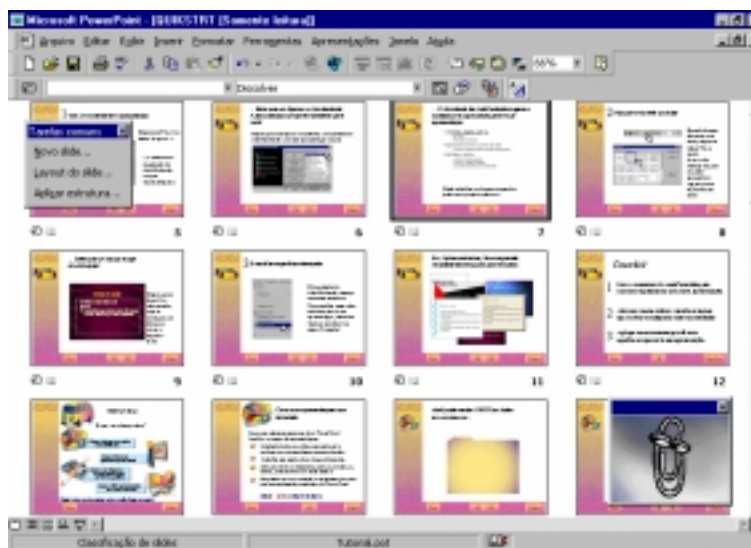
Microsoft PowerPoint - [QUIKSTRT (Somente leitura)]

Arquivo Editar Exibir Inserir Formatar Ferramentas Apresentações Janela Ajuda

66%

Dissolver

Tarefas comuns

Novo slide...

Layout do slide...

Aplicar estrutura...

5

6

7

8

9

10

11

Exercício!

12

Classificação de slides

Tutorial.ppt